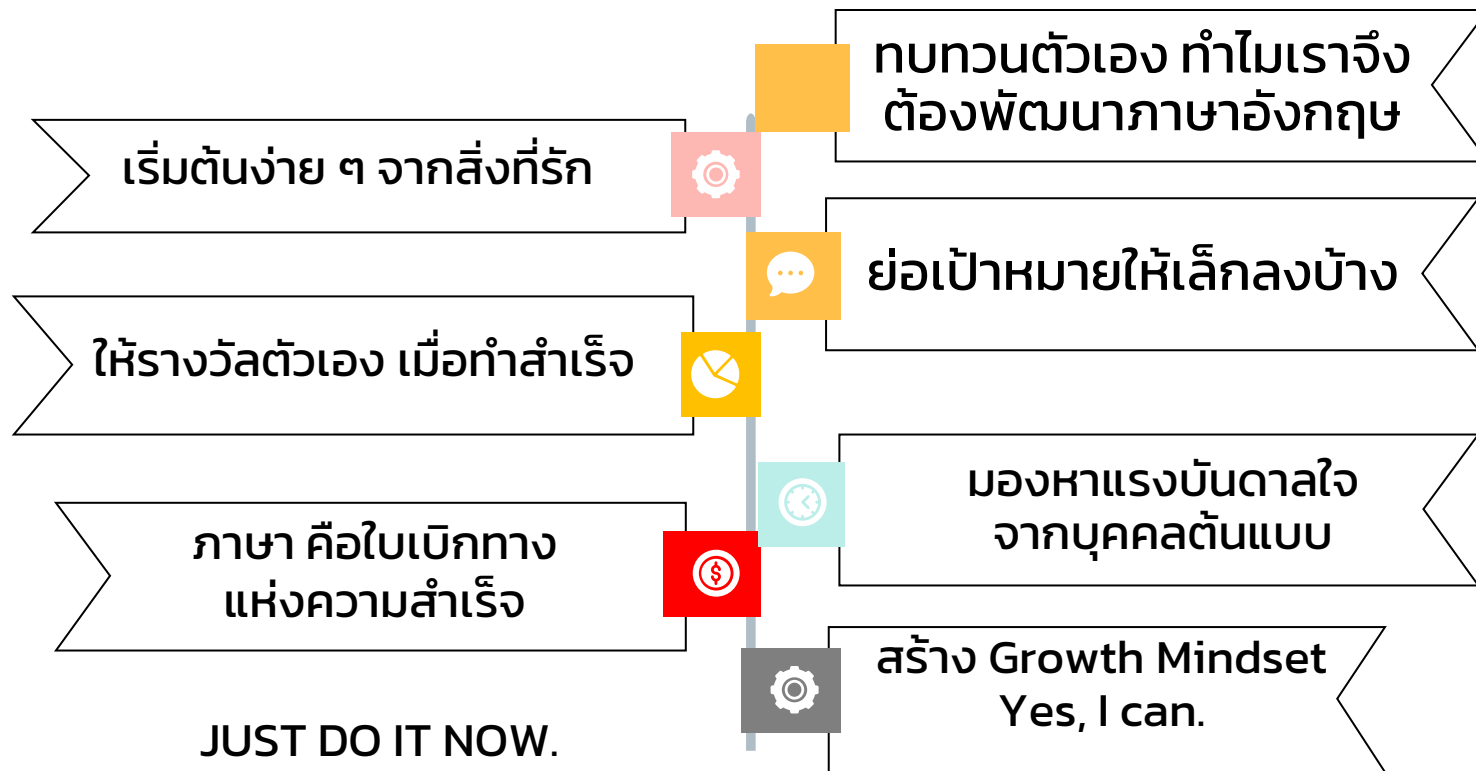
ทบทวนตัวเอง ทำไมเราจึงต้องพัฒนาภาษาอังกฤษ

เริ่มต้นง่าย ๆ จากสิ่งที่รัก

ย่อเป้าหมายให้เล็กลงบ้าง

ให้รางวัลตัวเอง เมื่อทำสำเร็จ

มองหาแรงบันดาลใจ
จากบุคคลต้นแบบ

ภาษา คือใบเบิกทาง
แห่งความสำเร็จ

สร้าง Growth Mindset
Yes, I can.

JUST DO IT NOW.